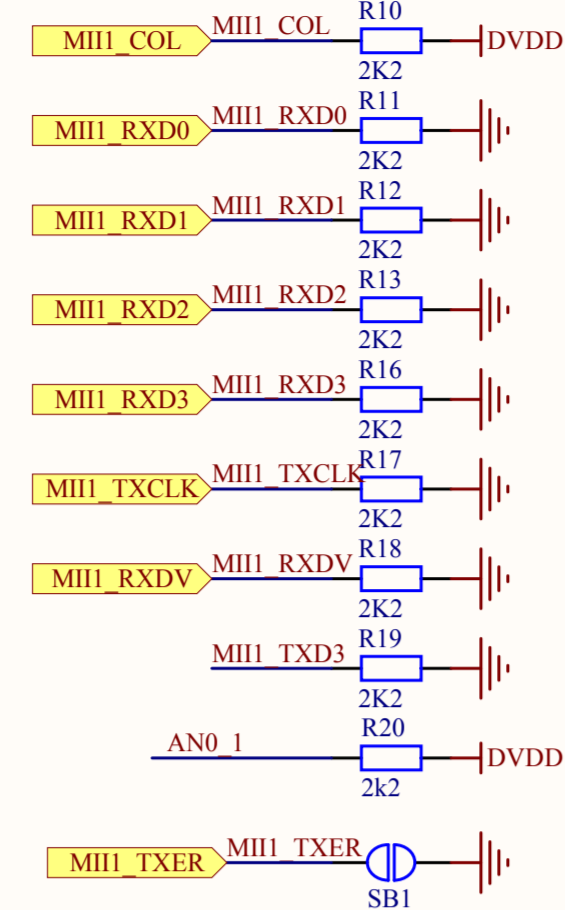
MII1_COL MII1_COL R10 2K2 DVDD

MII1_RXD0 MII1_RXD0 R11 2K2

MII1_RXD1 MII1_RXD1 R12 2K2

MII1_RXD2 MII1_RXD2 R13 2K2

MII1_RXD3 MII1_RXD3 R16 2K2

MII1_TXCLK MII1_TXCLK R17 2K2

MII1_RXDV MII1_RXDV R18 2K2

MII1_TXD3 R19 2K2

AN0_1 R20 2k2 DVDD

MII1_TXER MII1_TXER SB1